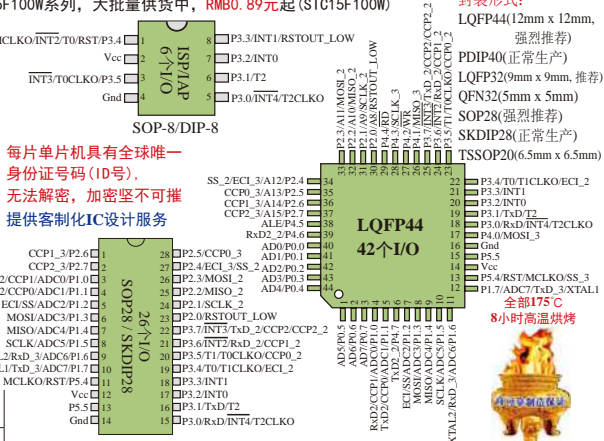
F100W系列，大批量供货中，RMB0.89元起(STC15F100W)

封装形式：
LQFP44(12mm x 12mm, 强烈推荐)
PDIP40(正常生产)
LQFP32(9mm x 9mm, 推荐)
QFN32(5mm x 5mm)
SOP28(强烈推荐)
SKDIP28(正常生产)
TSSOP20(6.5mm x 6.5mm)

MCLKO/$\overline{INT2}$/T0/RST/P3.4 1
Vcc 2
$\overline{INT3}$/T0CLKO/P3.5 3
Gnd 4
ISP/IAP 6个I/O
8 P3.3/INT1/RSTOUT_LOW
7 P3.2/INT0
6 P3.1/T2
5 P3.0/$\overline{INT4}$/T2CLKO
SOP-8/DIP-8

每片单片机具有全球唯一身份证号码(ID号)，无法解密，加密坚不可摧
提供客制化IC设计服务

P2.3/A11/MOSI_2
P2.2/A10/MISO_2
P2.1/A9/SCLK_2
P2.0/A8/RSTOUT_LOW
P4.4/RD
P4.2/WR
P4.1/MISO_3
P3.7/$\overline{INT3}$/TxD_2/CCP2/CCP2_2
P3.6/$\overline{INT2}$/RxD_2/CCP1_2
P3.5/T1/T0CLKO/CCP0_2
P3.4/T0/T1CLKO/ECI_2

SS_2/ECI_3/A12/P2.4 34
CCP0_3/A13/P2.5 35
CCP1_3/A14/P2.6 36
CCP2_3/A15/P2.7 37
ALE/P4.5 38
RxD2_2/P4.6 39
AD0/P0.0 40
AD1/P0.1 41
AD2/P0.2 42
AD3/P0.3 43
AD4/P0.4 44
33 32 31 30 29 28 27 26 25 24 23
22 P3.4/T0/T1CLKO/ECI_2
21 P3.3/INT1
20 P3.2/INT0
19 P3.1/TxD/T2
18 P3.0/RxD/$\overline{INT4}$/T2CLKO
17 P4.0/MOSI_3
16 Gnd
15 P5.5
14 Vcc
13 P5.4/RST/MCLKO/SS_3
12 P1.7/ADC7/TxD_3/XTAL1
LQFP44
42个I/O
全部175℃
8小时高温烘烤
1 2 3 4 5 6 7 8 9 10 11
AD5/P0.5
AD6/P0.6
AD7/P0.7
RxD2/CCP1/ADC0/P1.0
TxD2/CCP0/ADC1/P1.1
TxD_2/P4.7
ECI/SS/ADC2/P1.2
MOSI/ADC3/P1.3
MISO/ADC4/P1.4
SCLK/ADC5/P1.5
XTAL2/RxD_3/ADC6/P1.6

CCP1_3/P2.6 1
CCP2_3/P2.7 2
2/CCP1/ADC0/P1.0 3
2/CCP0/ADC1/P1.1 4
ECI/SS/ADC2/P1.2 5
MOSI/ADC3/P1.3 6
MISO/ADC4/P1.4 7
SCLK/ADC5/P1.5 8
2/RxD_3/ADC6/P1.6 9
1/TxD_3/ADC7/P1.7 10
MCLKO/RST/P5.4 11
Vcc 12
P5.5 13
Gnd 14
SOP28 / SKDIP28
26个I/O
28 P2.5/CCP0_3
27 P2.4/ECI_3/SS_2
26 P2.3/MOSI_2
25 P2.2/MISO_2
24 P2.1/SCLK_2
23 P2.0/RSTOUT_LOW
22 P3.7/$\overline{INT3}$/TxD_2/CCP2/CCP2_2
21 P3.6/$\overline{INT2}$/RxD_2/CCP1_2
20 P3.5/T1/T0CLKO/CCP0_2
19 P3.4/T0/T1CLKO/ECI_2
18 P3.3/INT1
17 P3.2/INT0
16 P3.1/TxD/T2
15 P3.0/RxD/$\overline{INT4}$/T2CLKO
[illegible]